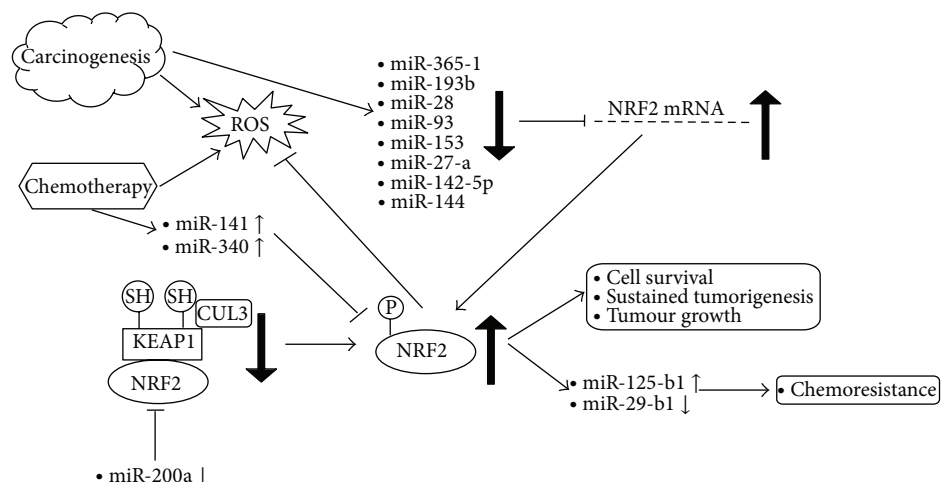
Carcinogenesis

ROS

Chemotherapy

• miR-365-1
• miR-193b
• miR-28
• miR-93
• miR-153
• miR-27-a
• miR-142-5p
• miR-144

NRF2 mRNA

• miR-141 ↑
• miR-340 ↑

SH SH CUL3
KEAP1
NRF2

P
NRF2

• Cell survival
• Sustained tumorigenesis
• Tumour growth

• miR-125-b1 ↑
• miR-29-b1 ↓

• Chemoresistance

• miR-200a ↓